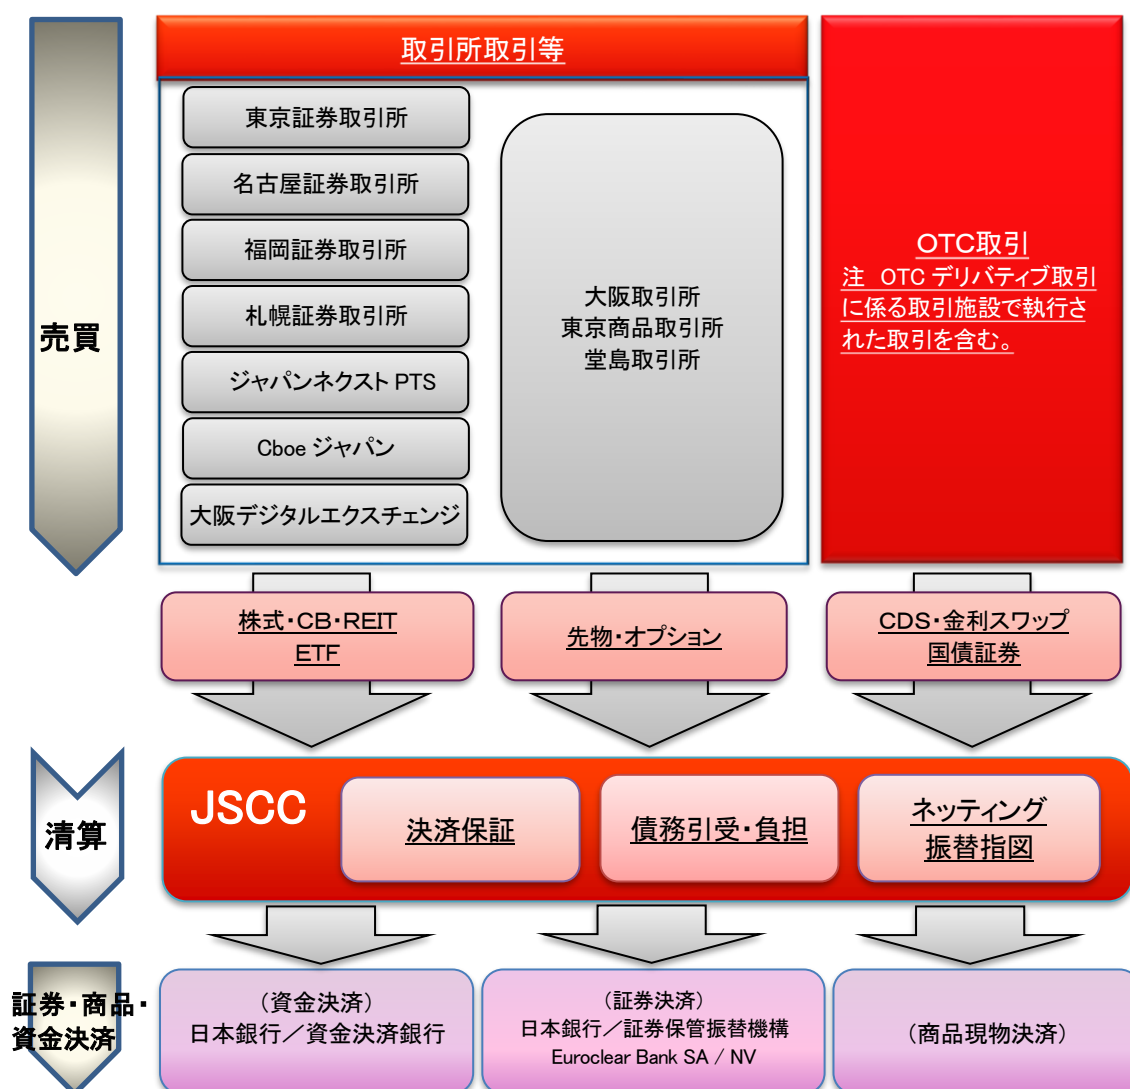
取引所取引等

東京証券取引所
名古屋証券取引所
福岡証券取引所
札幌証券取引所
ジャパンネクスト PTS
Cboe ジャパン
大阪デジタルエクスチェンジ

大阪取引所
東京商品取引所
堂島取引所

OTC取引
注 OTC デリバティブ取引に係る取引施設で執行された取引を含む。

売買

株式・CB・REIT
ETF

先物・オプション

CDS・金利スワップ
国債証券

清算

JSCC

決済保証

債務引受・負担

ネッティング
振替指図

証券・商品・資金決済

（資金決済）
日本銀行／資金決済銀行

（証券決済）
日本銀行／証券保管振替機構
Euroclear Bank SA / NV

（商品現物決済）